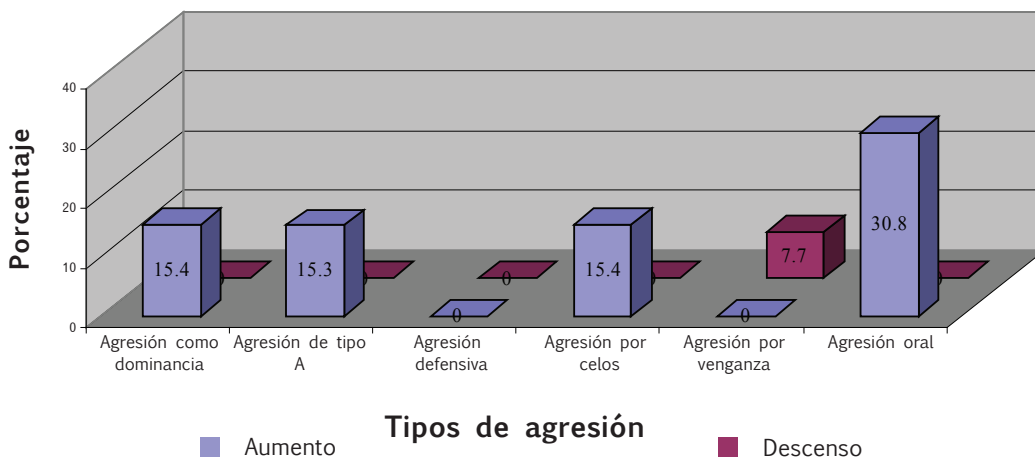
Porcentaje

40
30
20
10
0

15.4
0
15.3
0
0
0
15.4
0
0
7.7
30.8
0

Agresión como dominancia
Agresión de tipo A
Agresión defensiva
Agresión por celos
Agresión por venganza
Agresión oral

Tipos de agresión

Aumento
Descenso